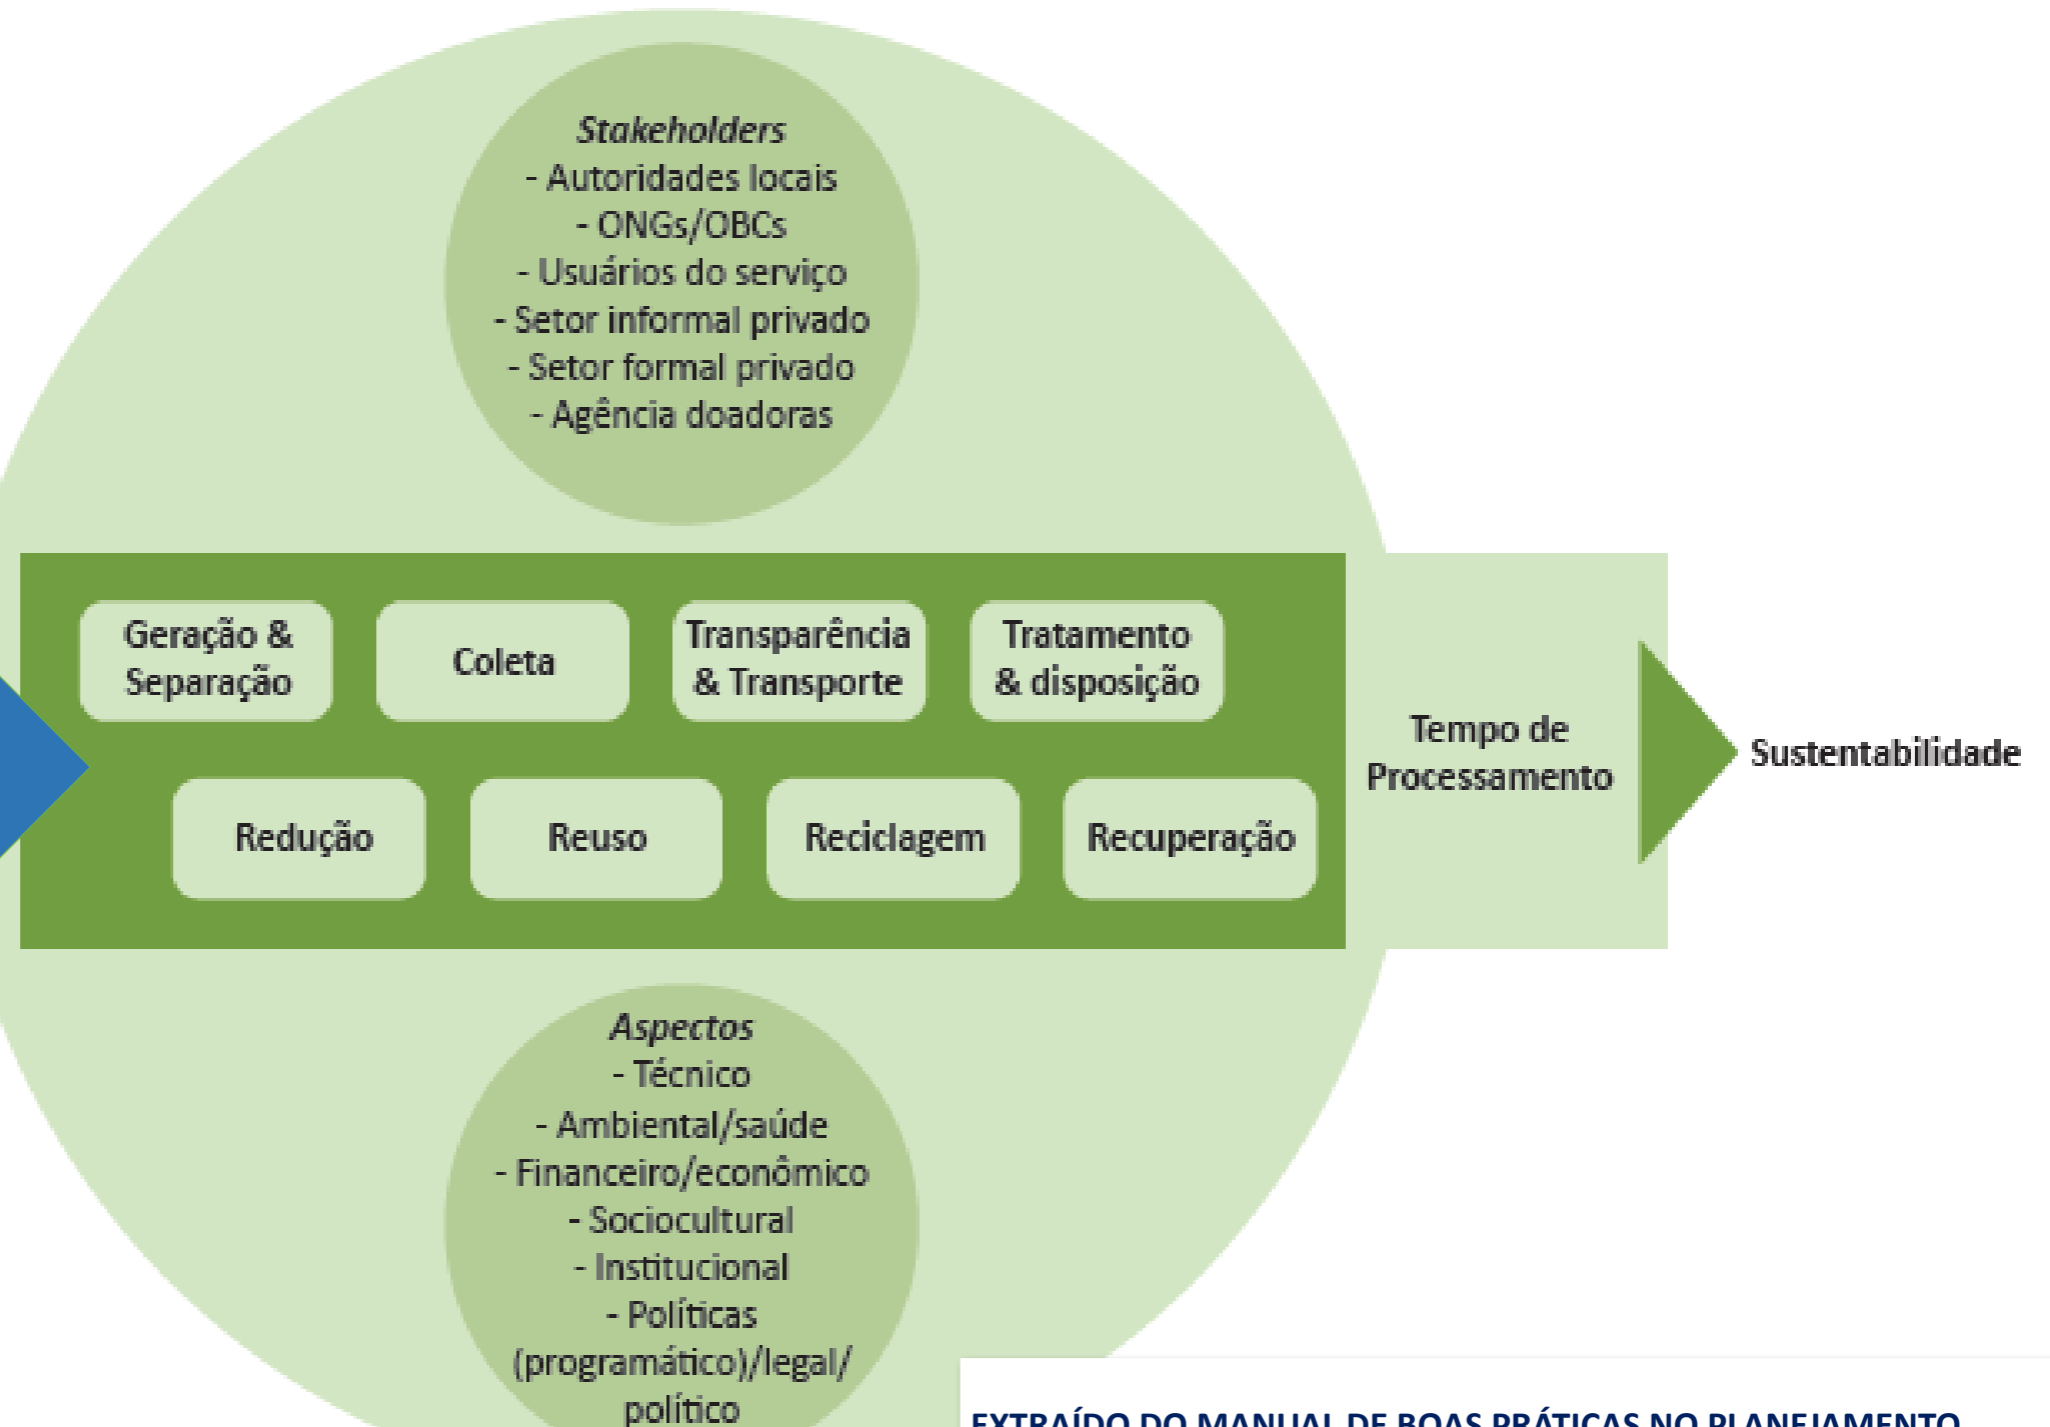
*Stakeholders*
- Autoridades locais
- ONGs/OBCs
- Usuários do serviço
- Setor informal privado
- Setor formal privado
- Agência doadoras

Geração & Separação

Coleta

Transparência & Transporte

Tratamento & disposição

Redução

Reuso

Reciclagem

Recuperação

Tempo de Processamento

Sustentabilidade

*Aspectos*
- Técnico
- Ambiental/saúde
- Financeiro/econômico
- Sociocultural
- Institucional
- Políticas (programático)/legal/ político

EXTRAÍDO DO MANUAL DE BOAS PRÁTICAS NO PLANEJAMENTO